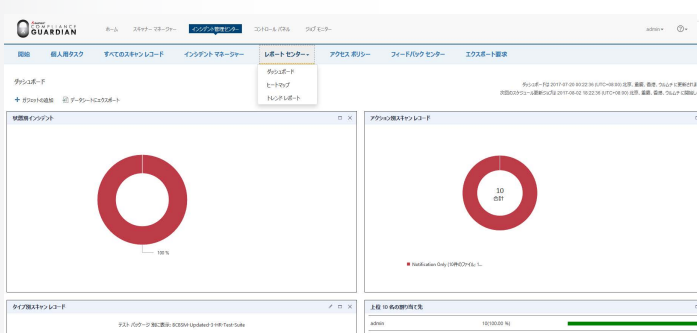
COMPLIANCE GUARDIAN

ホーム　スキャナー マネージャー　インシデント管理センター　コントロール パネル　ジョブ モニター　admin▾　?▾

開始　個人用タスク　すべてのスキャン レコード　インシデント マネージャー　レポート センター▾　アクセス ポリシー　フィードバック センター　エクスポート要求

ダッシュボード
ヒートマップ
トレンド レポート

ダッシュボード

ダッシュボードは 2017-07-20 00:20:36 (UTC+08:00) 北京、重慶、香港、ウルムチ に更新されました
次回のスケジュール更新ジョブは 2017-08-02 18:22:36 (UTC+08:00) 北京、重慶、香港、ウルムチ に開始します

＋ ガジェットの追加　データシートにエクスポート

状態別インシデント

100 %

アクション別スキャン レコード

10
合計

Notification Only (10件のファイル) 1...

タイプ別スキャン レコード

テスト パッケージ 別に表示: SCSSM-Updated-3.0-All-Test-Suite

上位 10 名の割り当て先

admin　10(100.00 %)